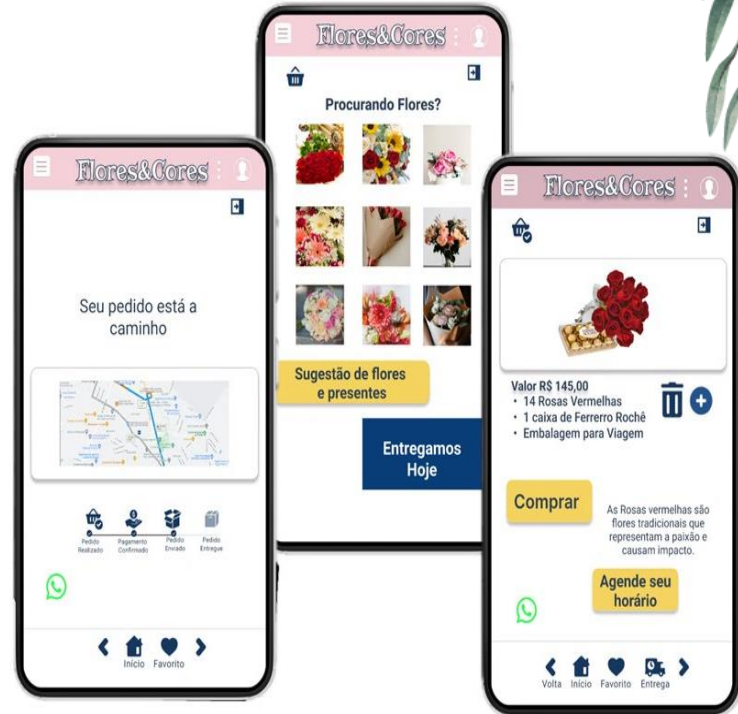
Flores&Cores

Seu pedido está a caminho

Pedido Realizado
Pagamento Confirmado
Pedido Enviado
Pedido Entregue

Início Favorito

Flores&Cores

Procurando Flores?

Sugestão de flores e presentes

Entregamos Hoje

Flores&Cores

Valor R$ 145,00
• 14 Rosas Vermelhas
• 1 caixa de Ferrerro Rochê
• Embalagem para Viagem

Comprar

As Rosas vermelhas são flores tradicionais que representam a paixão e causam impacto.

Agende seu horário

Volta Início Favorito Entrega